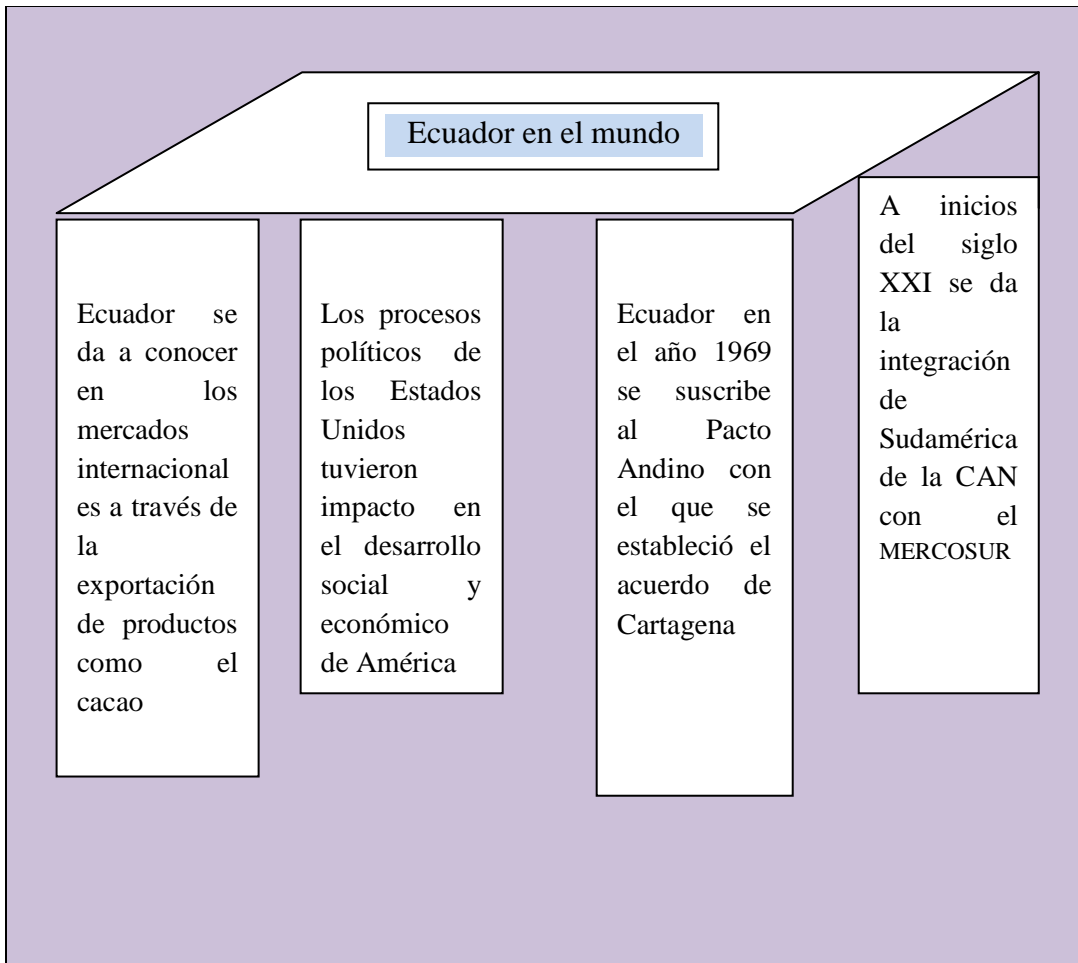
Ecuador en el mundo

Ecuador se da a conocer en los mercados internacionales a través de la exportación de productos como el cacao

Los procesos políticos de los Estados Unidos tuvieron impacto en el desarrollo social y económico de América

Ecuador en el año 1969 se suscribe al Pacto Andino con el que se estableció el acuerdo de Cartagena

A inicios del siglo XXI se da la integración de Sudamérica de la CAN con el MERCOSUR